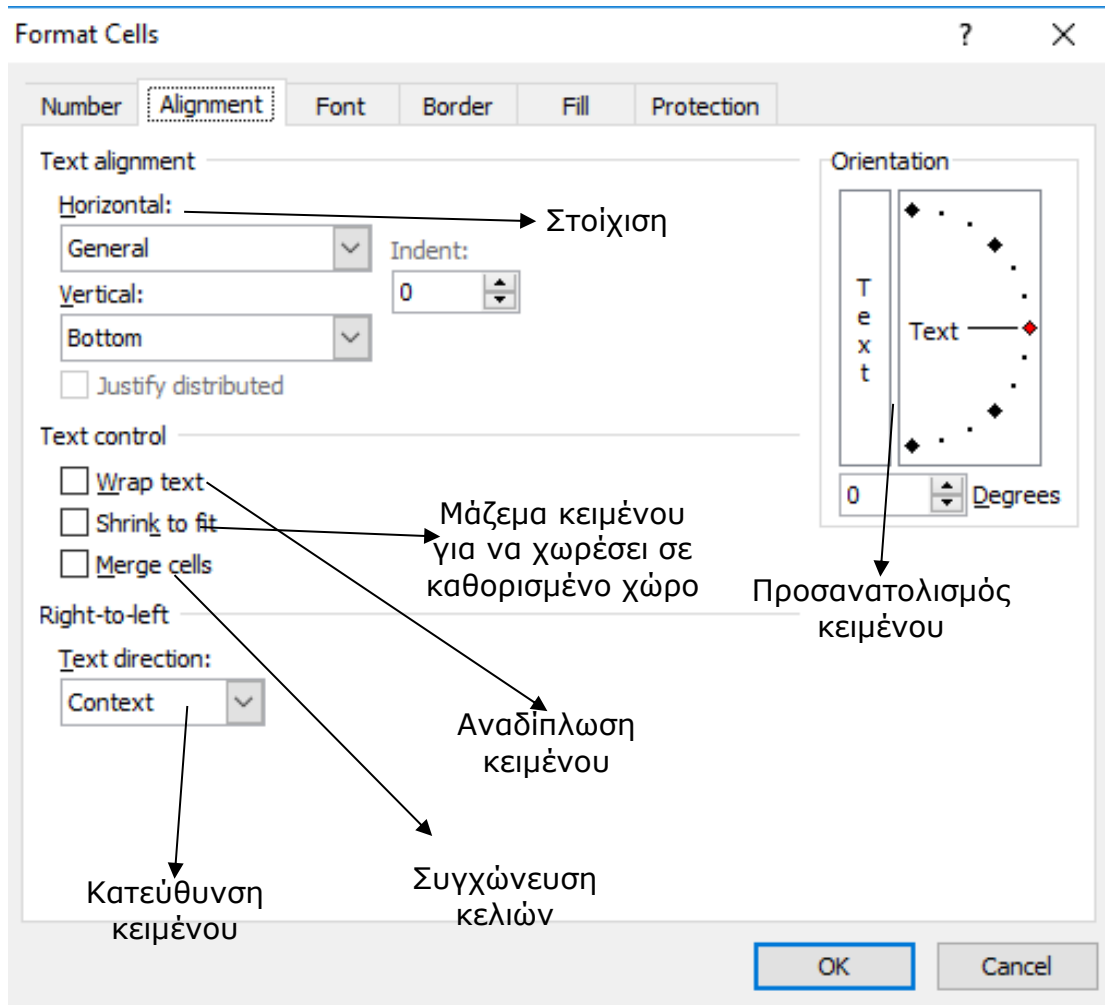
Format Cells

?

×

Number | Alignment | Font | Border | Fill | Protection

Text alignment

Horizontal:

Στοίχιση

General

Indent:

0

Vertical:

Bottom

Justify distributed

Text control

Wrap text

Shrink to fit

Merge cells

Μάζεμα κειμένου για να χωρέσει σε καθορισμένο χώρο

Right-to-left

Text direction:

Context

Orientation

T
e
x
t

Text

0

Degrees

Προσανατολισμός κειμένου

Αναδίπλωση κειμένου

Κατεύθυνση κειμένου

Συγχώνευση κελιών

OK

Cancel